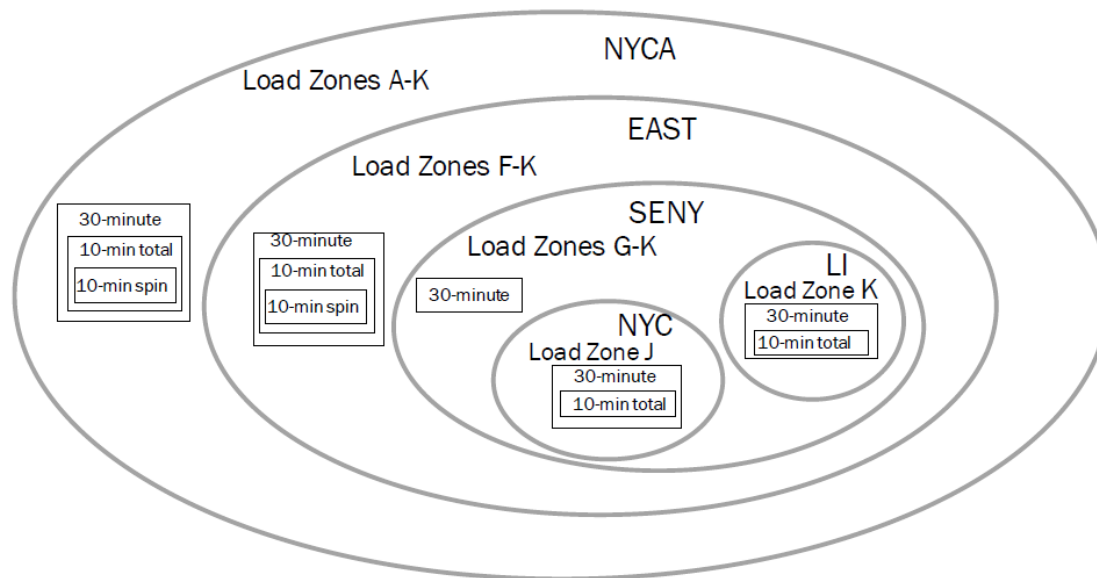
NYCA
Load Zones A-K
30-minute
10-min total
10-min spin
EAST
Load Zones F-K
30-minute
10-min total
10-min spin
SENY
Load Zones G-K
30-minute
NYC
Load Zone J
30-minute
10-min total
LI
Load Zone K
30-minute
10-min total